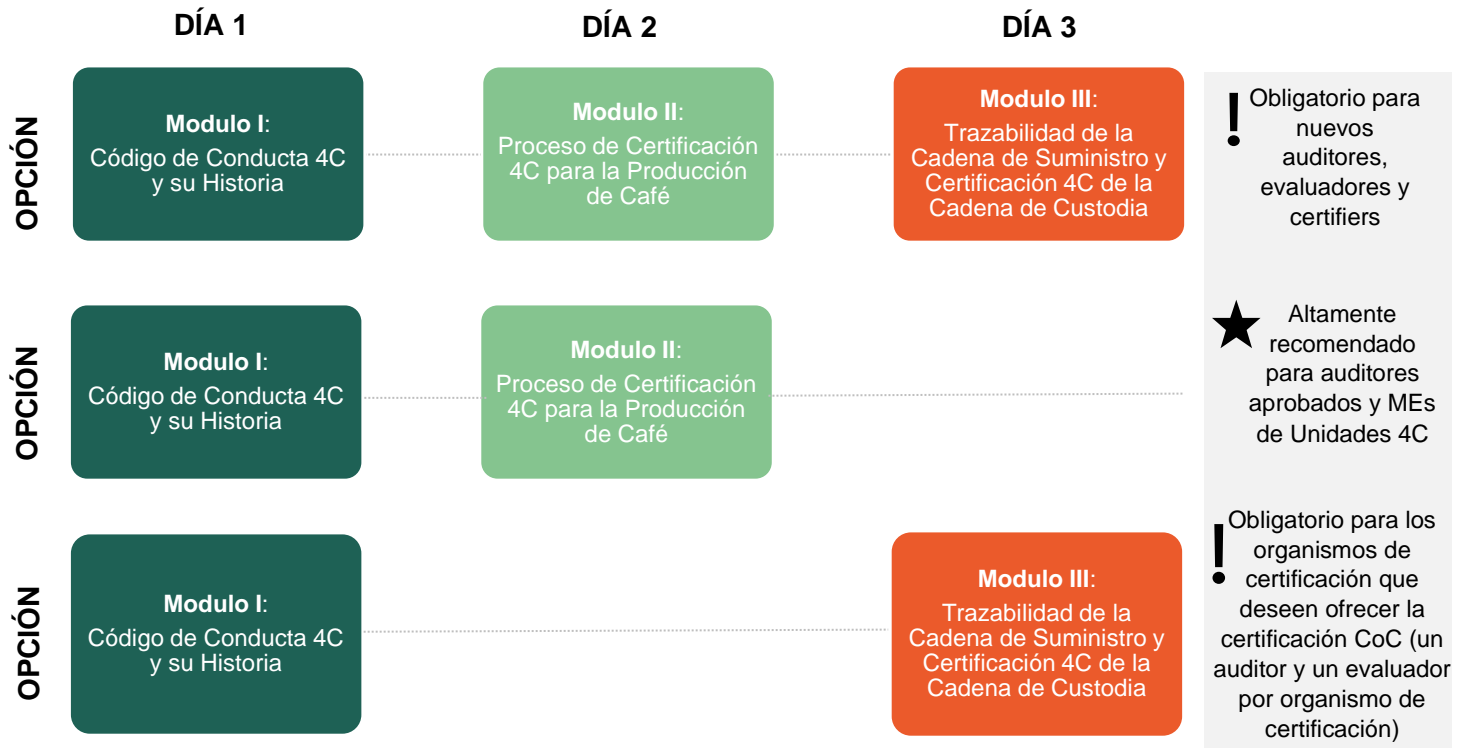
DÍA 1

DÍA 2

DÍA 3

OPCIÓN

Modulo I:
Código de Conducta 4C y su Historia

Modulo II:
Proceso de Certificación 4C para la Producción de Café

Modulo III:
Trazabilidad de la Cadena de Suministro y Certificación 4C de la Cadena de Custodia

! Obligatorio para nuevos auditores, evaluadores y certifiers

OPCIÓN

Modulo I:
Código de Conducta 4C y su Historia

Modulo II:
Proceso de Certificación 4C para la Producción de Café

★ Altamente recomendado para auditores aprobados y MEs de Unidades 4C

OPCIÓN

Modulo I:
Código de Conducta 4C y su Historia

Modulo III:
Trazabilidad de la Cadena de Suministro y Certificación 4C de la Cadena de Custodia

! Obligatorio para los organismos de certificación que deseen ofrecer la certificación CoC (un auditor y un evaluador por organismo de certificación)